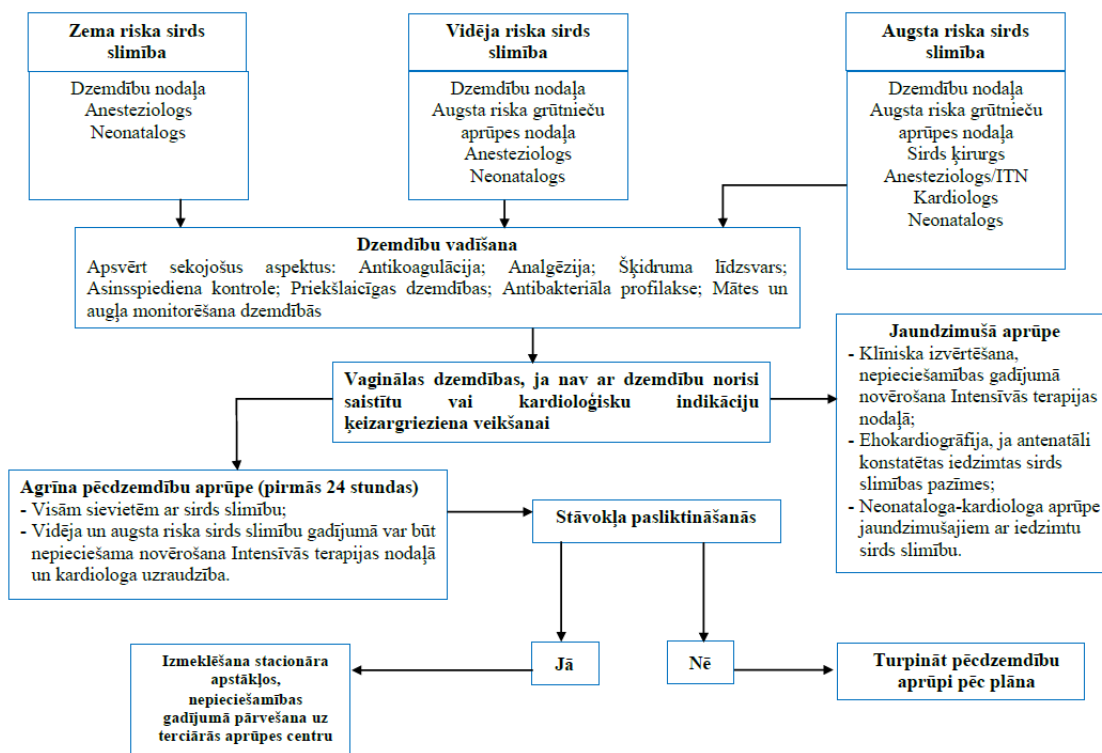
Zema riska sirds slimība

Dzemdību nodaļa
Anesteziologs
Neonatalogs

Vidēja riska sirds slimība

Dzemdību nodaļa
Augsta riska grūtnieču aprūpes nodaļa
Anesteziologs
Neonatalogs

Augsta riska sirds slimība

Dzemdību nodaļa
Augsta riska grūtnieču aprūpes nodaļa
Sirds ķirurgs
Anesteziologs/ITN
Kardiologs
Neonatalogs

Dzemdību vadīšana
Apsvērt sekojošus aspektus: Antikoagulācija; Analgēzija; Šķidruma līdzsvars; Asinsspiediena kontrole; Priekšlaicīgas dzemdības; Antibakteriāla profilakse; Mātes un augļa monitorēšana dzemdībās

Vaginālas dzemdības, ja nav ar dzemdību norisi saistītu vai kardioloģisku indikāciju ķeizargrieziena veikšanai

Jaundzimušā aprūpe
- Klīniska izvērtēšana, nepieciešamības gadījumā novērošana Intensīvās terapijas nodaļā;
- Ehokardiogrāfija, ja antenatāli konstatētas iedzimtas sirds slimības pazīmes;
- Neonataloga-kardiologa aprūpe jaundzimušajiem ar iedzimtu sirds slimību.

Agrīna pēcdzemdību aprūpe (pirmās 24 stundas)
- Visām sievietēm ar sirds slimību;
- Vidēja un augsta riska sirds slimību gadījumā var būt nepieciešama novērošana Intensīvās terapijas nodaļā un kardiologa uzraudzība.

Stāvokļa pasliktināšanās

Jā

Nē

Izmeklēšana stacionāra apstākļos, nepieciešamības gadījumā pārvešana uz terciārās aprūpes centru

Turpināt pēcdzemdību aprūpi pēc plāna